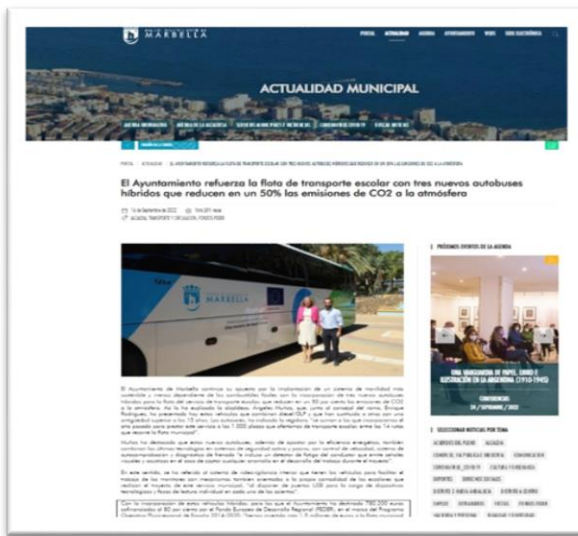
MARBELLA

PORTAL ACTUALIDAD AGENDA AYUNTAMIENTO WEBS SEDE ELECTRÓNICA

ACTUALIDAD MUNICIPAL

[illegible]

El Ayuntamiento refuerza la flota de transporte escolar con tres nuevos autobuses híbridos que reducen en un 50% las emisiones de CO2 a la atmósfera

MARBELLA

PRÓXIMOS EVENTOS DE LA AGENDA

UNA VANGUARDIA DE PAPEL, CARTÓN E ILUSTRACIÓN EN LA ARGENTINA (1910-1945)

CONFERENCIA
24 / SEPTIEMBRE / 2022

SELECCIONAR NOTICIAS POR TEMA

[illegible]